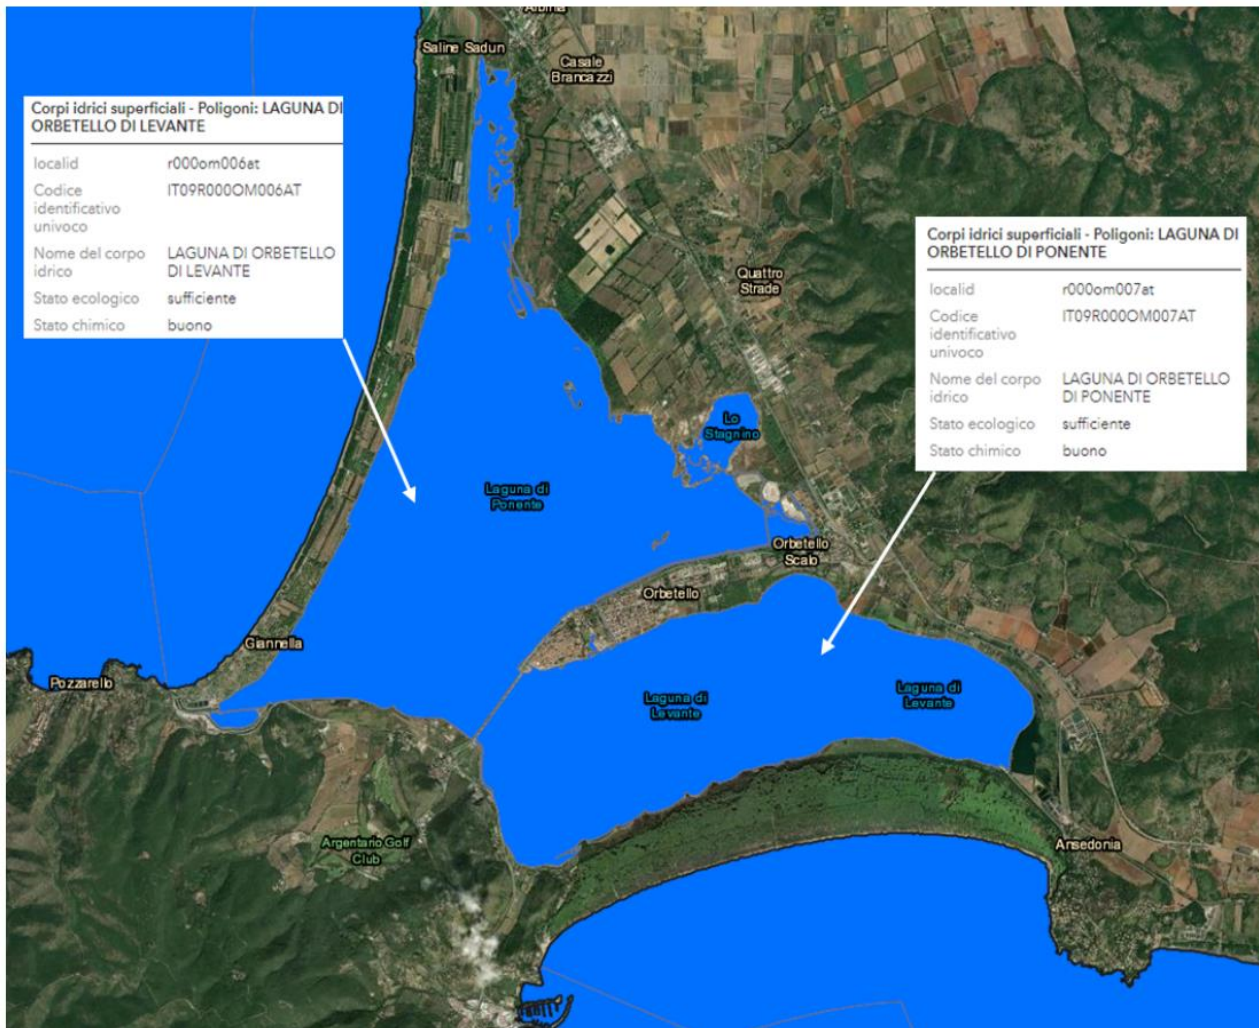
Albinia

Saline Sadun

Casale Brancazzi

Corpi idrici superficiali - Poligoni: LAGUNA DI ORBETELLO DI LEVANTE

| | |
|---|---|
| localid | r000om006at |
| Codice identificativo univoco | IT09R000OM006AT |
| Nome del corpo idrico | LAGUNA DI ORBETELLO DI LEVANTE |
| Stato ecologico | sufficiente |
| Stato chimico | buono |

Corpi idrici superficiali - Poligoni: LAGUNA DI ORBETELLO DI PONENTE

| | |
|---|---|
| localid | r000om007at |
| Codice identificativo univoco | IT09R000OM007AT |
| Nome del corpo idrico | LAGUNA DI ORBETELLO DI PONENTE |
| Stato ecologico | sufficiente |
| Stato chimico | buono |

Quattro Strade

Lo Stagnino

Laguna di Ponente

Orbetello Scalo

Orbetello

Giannella

Pozzarello

Laguna di Levante

Laguna di Levante

Argentario Golf Club

Ansedonia